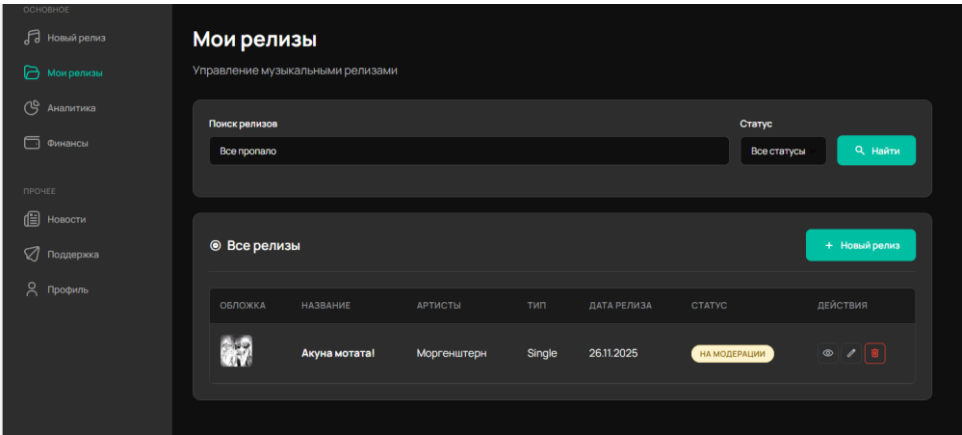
ОСНОВНОЕ

Новый релиз

Мои релизы

Аналитика

Финансы

ПРОЧЕЕ

Новости

Поддержка

Профиль

Мои релизы

Управление музыкальными релизами

Поиск релизов

Все пропало

Статус

Все статусы

Найти

Все релизы

+ Новый релиз

| ОБЛОЖКА | НАЗВАНИЕ | АРТИСТЫ | ТИП | ДАТА РЕЛИЗА | СТАТУС | ДЕЙСТВИЯ |
|---|---|---|---|---|---|---|
| | Акуна мотата! | Моргенштерн | Single | 26.11.2025 | НА МОДЕРАЦИИ | |